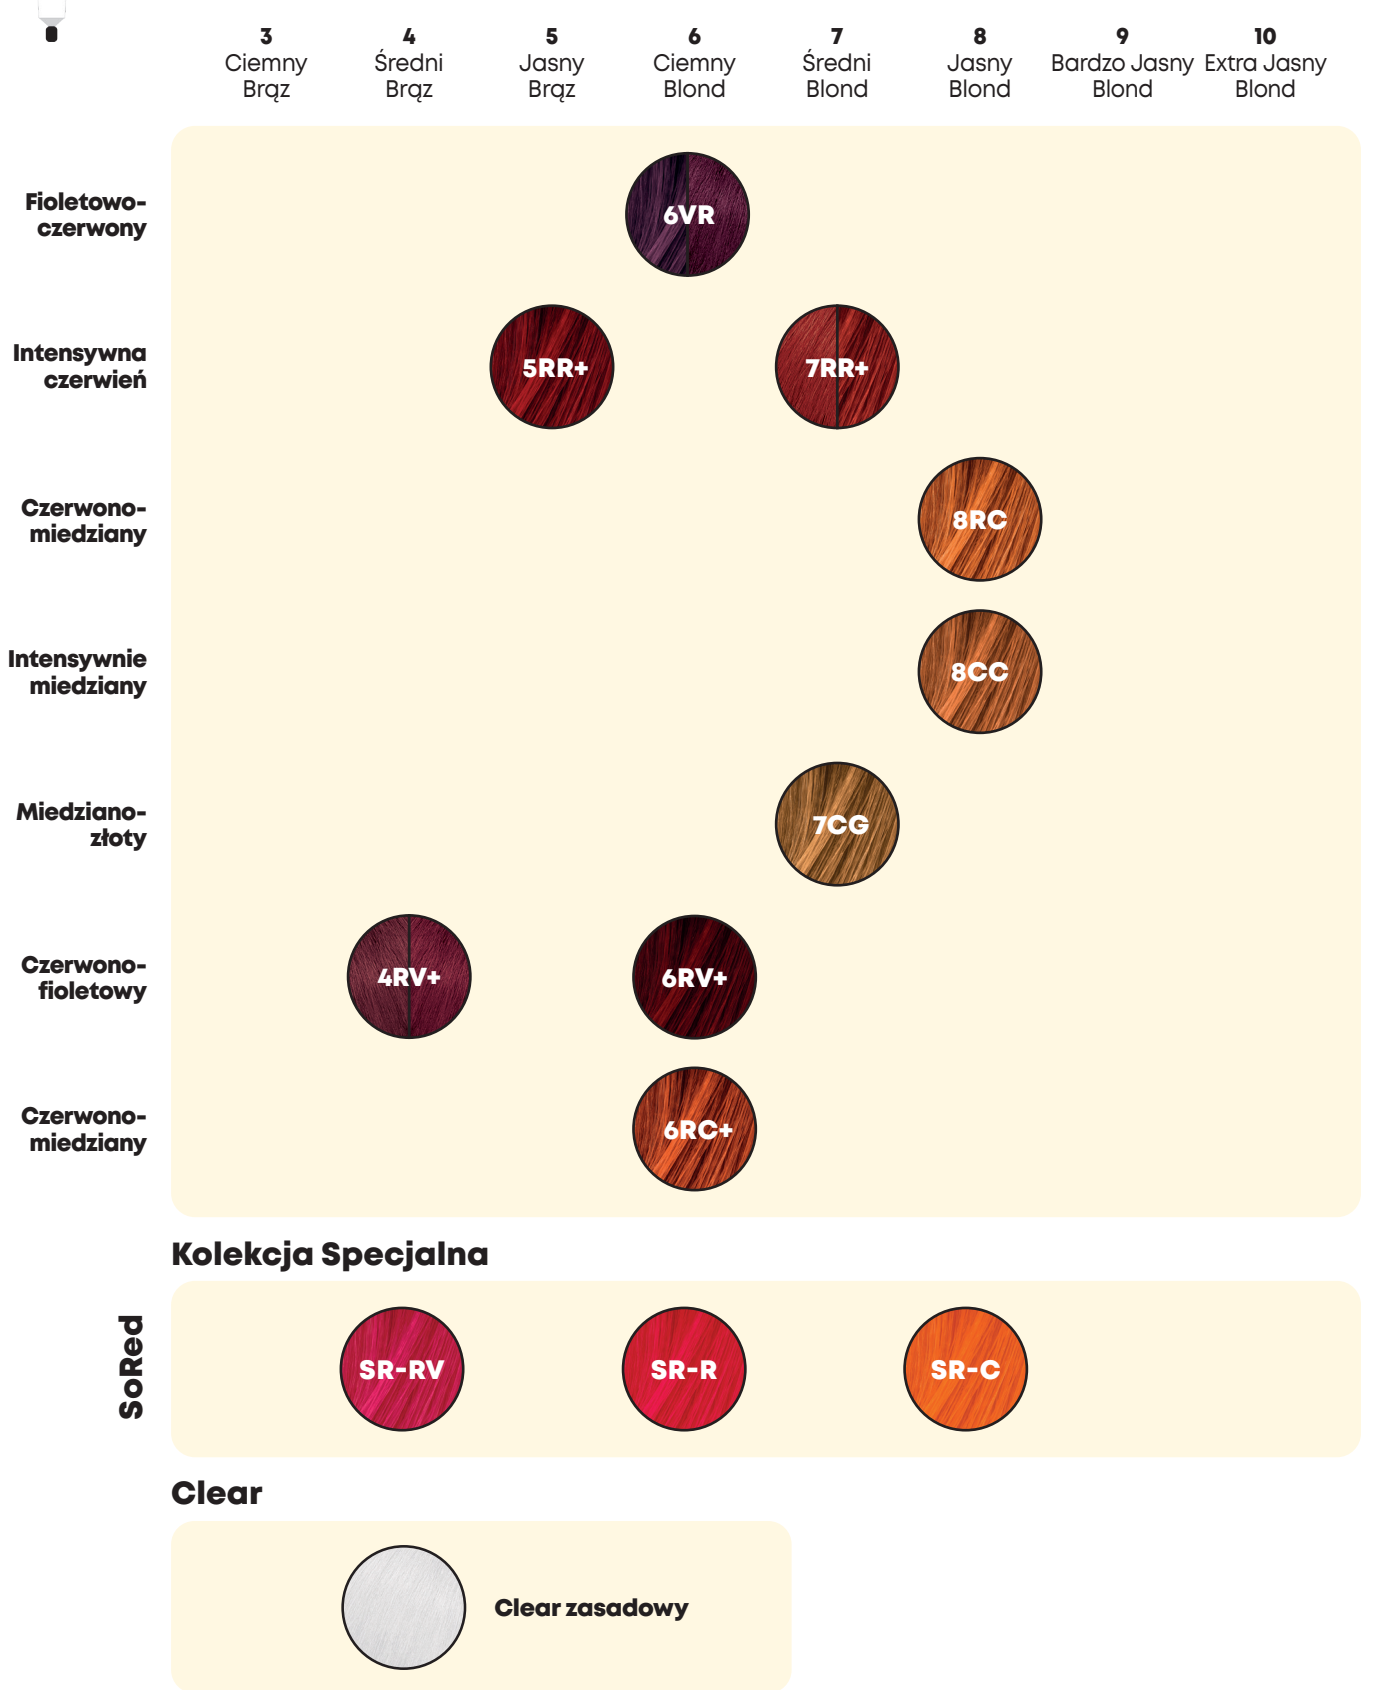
|  | 3 Ciemny Brąz | 4 Średni Brąz | 5 Jasny Brąz | 6 Ciemny Blond | 7 Średni Blond | 8 Jasny Blond | 9 Bardzo Jasny Blond | 10 Extra Jasny Blond |
|---|---|---|---|---|---|---|---|---|
| Fioletowo-czerwony | | | | 6VR | | | | |
| Intensywna czerwień | | | 5RR+ | | 7RR+ | | | |
| Czerwono-miedziany | | | | | | 8RC | | |
| Intensywnie miedziany | | | | | | 8CC | | |
| Miedziano-złoty | | | | | 7CG | | | |
| Czerwono-fioletowy | | 4RV+ | | 6RV+ | | | | |
| Czerwono-miedziany | | | | 6RC+ | | | | |

Kolekcja Specjalna

SoRed

SR-RV SR-R SR-C

Clear

Clear zasadowy